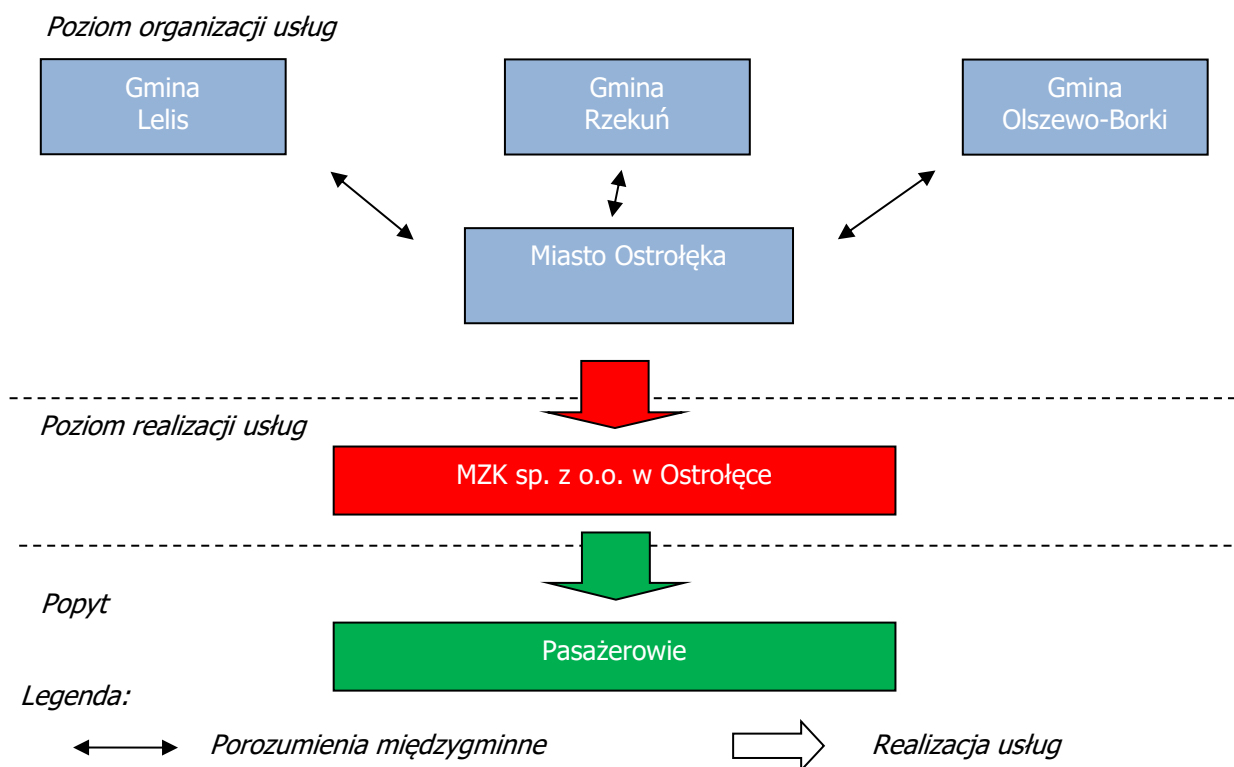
Poziom organizacji usług

Gmina Lelis

Gmina Rzekuń

Gmina Olszewo-Borki

Miasto Ostrołęka

Poziom realizacji usług

MZK sp. z o.o. w Ostrołęce

Popyt

Pasażerowie

Legenda:

Porozumienia międzygminne

Realizacja usług